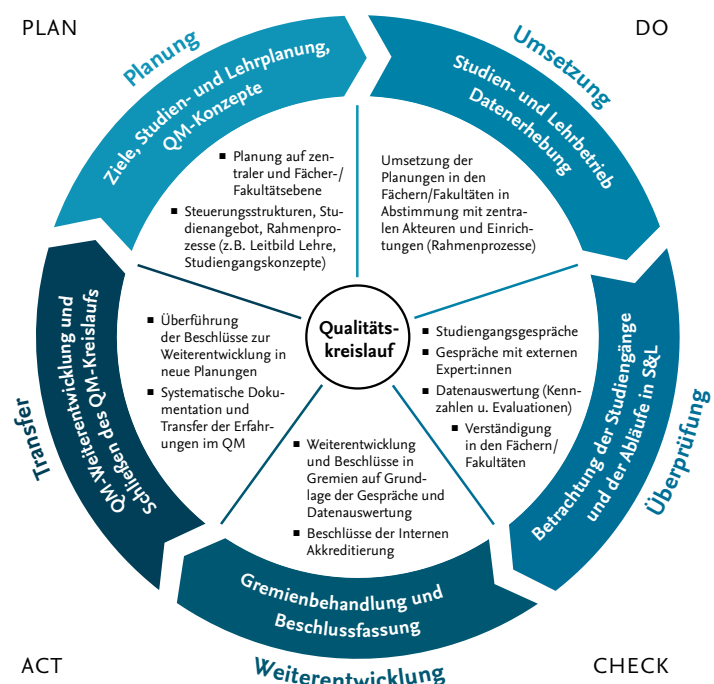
PLAN

DO

Planung

Ziele, Studien- und Lehrplanung, QM-Konzepte

Umsetzung

Studien- und Lehrbetrieb Datenerhebung

■ Planung auf zentraler und Fächer-/Fakultätsebene

■ Steuerungsstrukturen, Studienangebot, Rahmenprozesse (z.B. Leitbild Lehre, Studiengangskonzepte)

Umsetzung der Planungen in den Fächern/Fakultäten in Abstimmung mit zentralen Akteuren und Einrichtungen (Rahmenprozesse)

Transfer

QM-Weiterentwicklung und Schließen des QM-Kreislaufs

■ Überführung der Beschlüsse zur Weiterentwicklung in neue Planungen

■ Systematische Dokumentation und Transfer der Erfahrungen im QM

Qualitätskreislauf

■ Studiengangsgespräche

■ Gespräche mit externen Expert:innen

■ Datenauswertung (Kennzahlen u. Evaluationen)

■ Verständigung in den Fächern/Fakultäten

Betrachtung der Studiengänge und der Abläufe in S&L

Überprüfung

■ Weiterentwicklung und Beschlüsse in Gremien auf Grundlage der Gespräche und Datenauswertung

■ Beschlüsse der Internen Akkreditierung

Gremienbehandlung und Beschlussfassung

ACT

Weiterentwicklung

CHECK